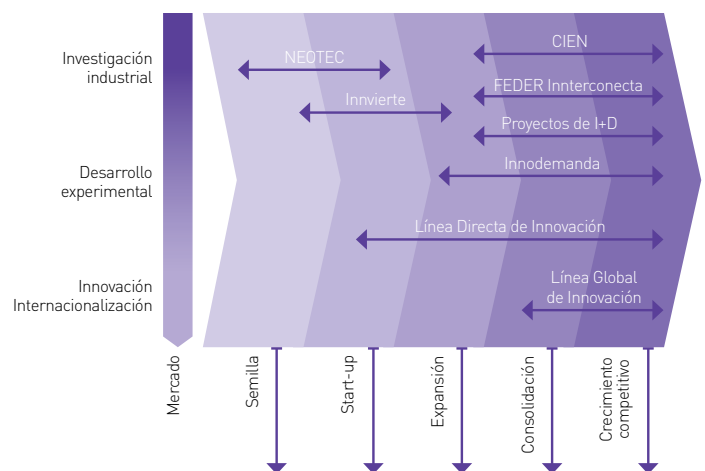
Investigación industrial

Desarrollo experimental

Innovación Internacionalización

NEOTEC

Invierte

CIEN

FEDER Innterconecta

Proyectos de I+D

Innodemanda

Línea Directa de Innovación

Línea Global de Innovación

Mercado

Semilla

Start-up

Expansión

Consolidación

Crecimiento competitivo